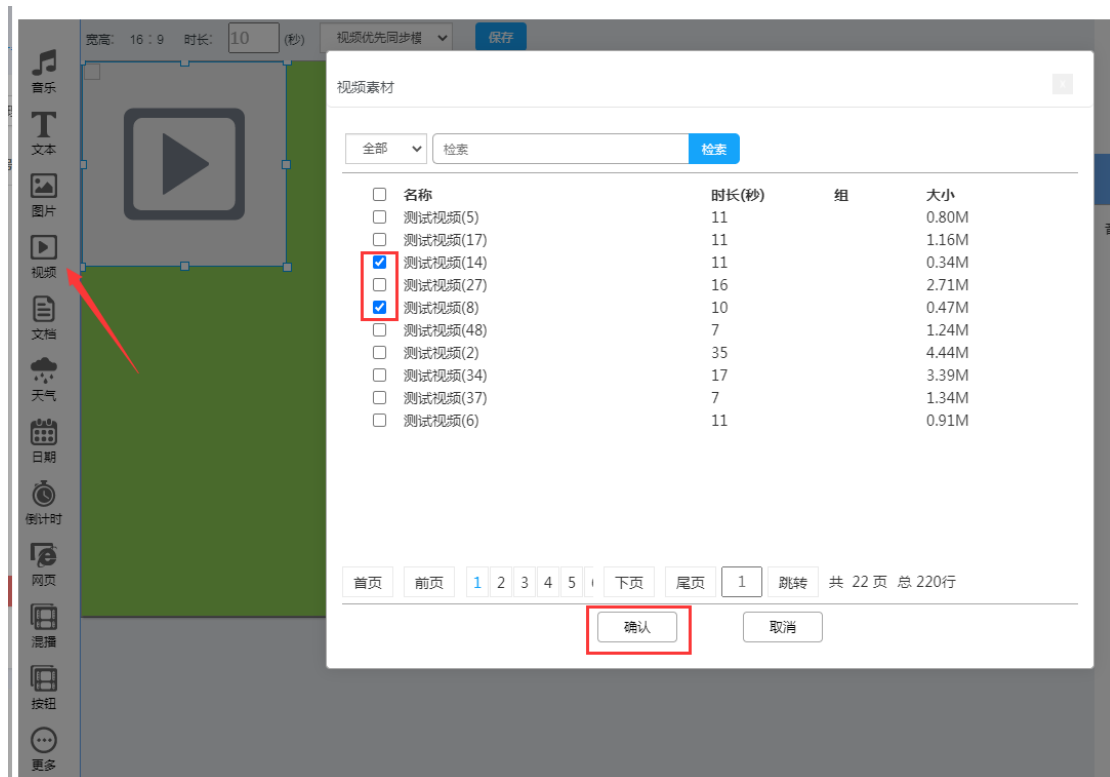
宽高: 16 : 9 时长: 10 (秒) 视频优先同步模 保存

音乐
文本
图片
视频
文档
天气
日期
倒计时
网页
混播
按钮
更多

视频素材

全部 检索 检索

| | 名称 | 时长(秒) | 组 | 大小 |
|---|---|---|---|---|
| ☐ | 测试视频(5) | 11 | | 0.80M |
| ☐ | 测试视频(17) | 11 | | 1.16M |
| ☑ | 测试视频(14) | 11 | | 0.34M |
| ☐ | 测试视频(27) | 16 | | 2.71M |
| ☑ | 测试视频(8) | 10 | | 0.47M |
| ☐ | 测试视频(48) | 7 | | 1.24M |
| ☐ | 测试视频(2) | 35 | | 4.44M |
| ☐ | 测试视频(34) | 17 | | 3.39M |
| ☐ | 测试视频(37) | 7 | | 1.34M |
| ☐ | 测试视频(6) | 11 | | 0.91M |

首页 前页 1 2 3 4 5 下页 尾页 1 跳转 共 22 页 总 220行

确认 取消